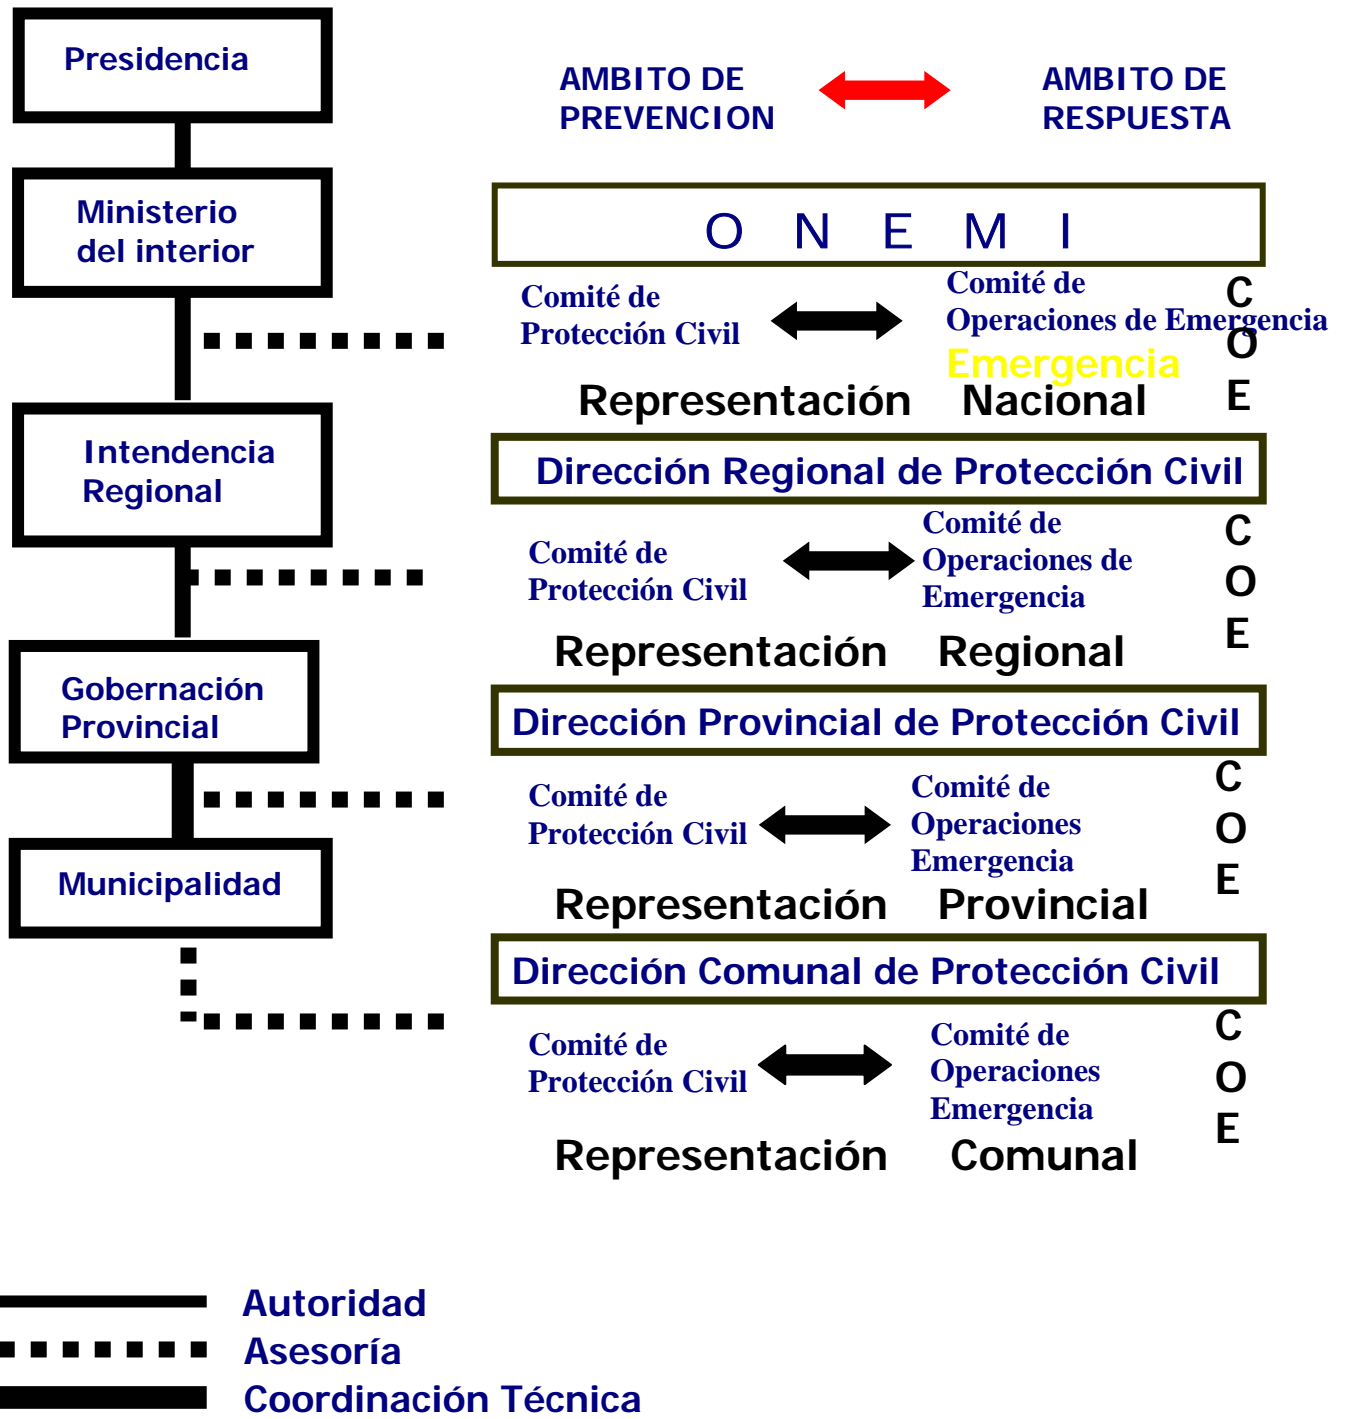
Presidencia

Ministerio del interior

Intendencia Regional

Gobernación Provincial

Municipalidad

AMBITO DE PREVENCION

AMBITO DE RESPUESTA

O N E M I

Comité de Protección Civil

Comité de Operaciones de Emergencia

Emergencia

C O E

Representación Nacional

Dirección Regional de Protección Civil

Comité de Protección Civil

Comité de Operaciones de Emergencia

C O E

Representación Regional

Dirección Provincial de Protección Civil

Comité de Protección Civil

Comité de Operaciones Emergencia

C O E

Representación Provincial

Dirección Comunal de Protección Civil

Comité de Protección Civil

Comité de Operaciones Emergencia

C O E

Representación Comunal

Autoridad

Asesoría

Coordinación Técnica